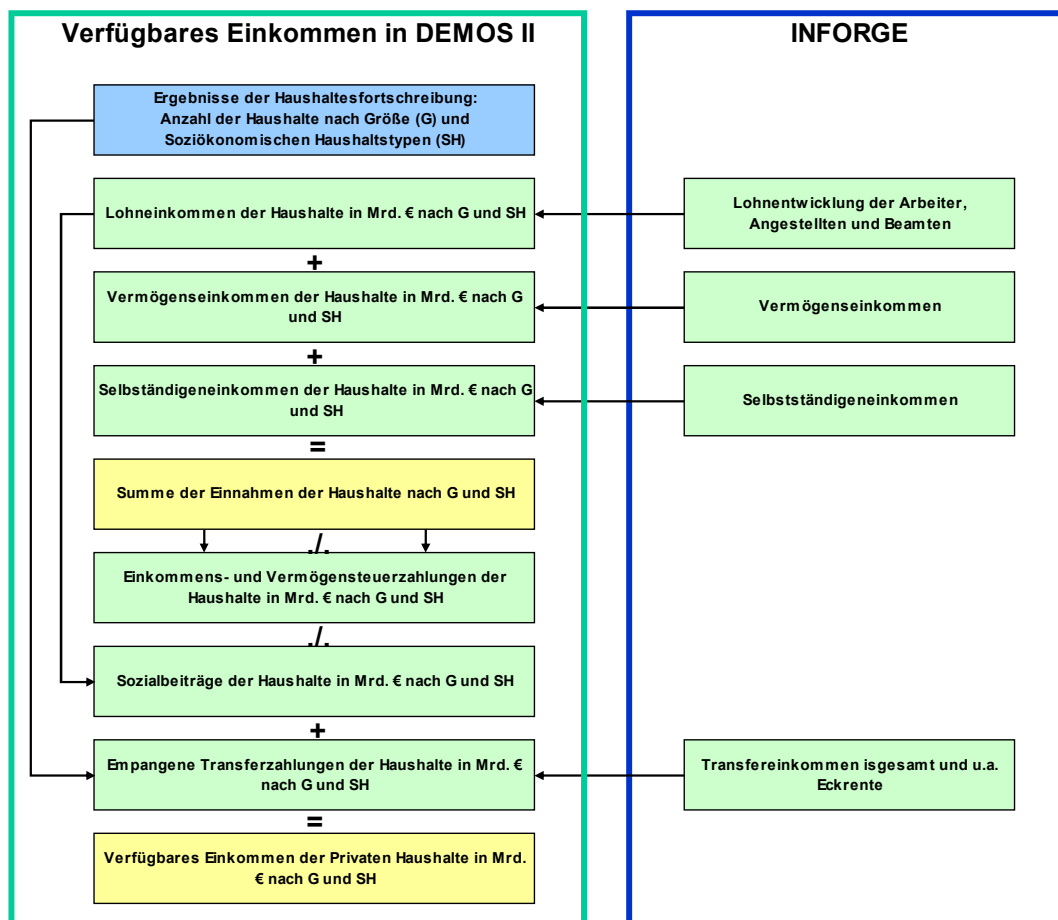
Verfügbares Einkommen in DEMOS II

INFORGE

Ergebnisse der Haushaltesfortschreibung: Anzahl der Haushalte nach Größe (G) und Soziökonomischen Haushaltstypen (SH)

Lohneinkommen der Haushalte in Mrd. € nach G und SH

Lohnentwicklung der Arbeiter, Angestellten und Beamten

+

Vermögenseinkommen der Haushalte in Mrd. € nach G und SH

Vermögenseinkommen

+

Selbständigeneinkommen der Haushalte in Mrd. € nach G und SH

Selbstständigeneinkommen

=

Summe der Einnahmen der Haushalte nach G und SH

./.

Einkommens- und Vermögensteuerzahlungen der Haushalte in Mrd. € nach G und SH

./.

Sozialbeiträge der Haushalte in Mrd. € nach G und SH

+

Empangene Transferzahlungen der Haushalte in Mrd. € nach G und SH

Transfereinkommen isgesamt und u.a. Eckrente

=

Verfügbares Einkommen der Privaten Haushalte in Mrd. € nach G und SH